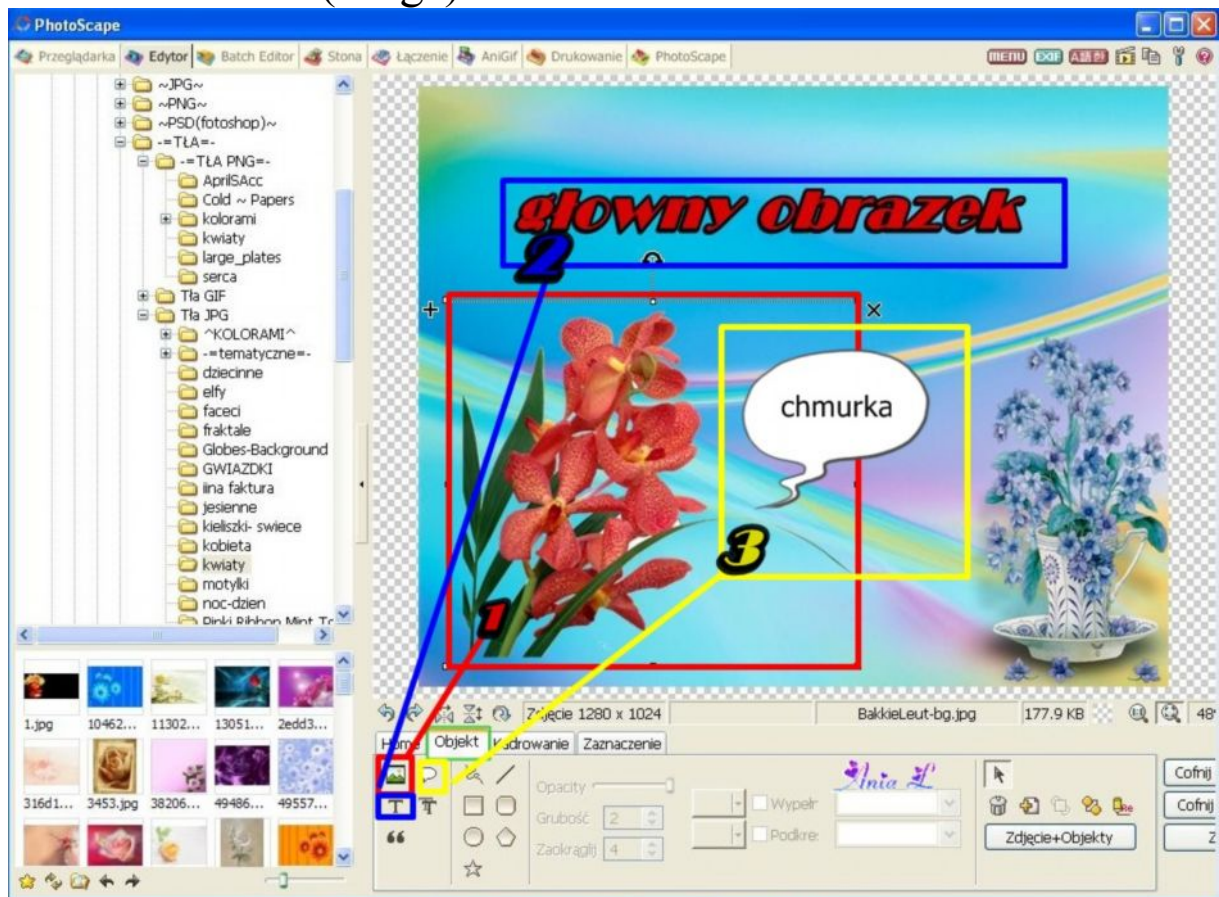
PhotoScape

Przeglądarka Edytor Batch Editor Stona Łączenie AniGif Drukowanie PhotoScape

MENU EXIF

~JPG~
~PNG~
~PSD(fotoshop)~
-=TŁA=-
-=TŁA PNG=-
AprilSAcc
Cold ~ Papers
kolorami
kwiaty
large_plates
serca
Tła GIF
Tła JPG
^KOLORAMI^
-=tematyczne=-
dziecinne
elfy
faceci
fraktale
Globes-Background
GWIAZDKI
iina faktura
jesienne
kieliszki- swiece
kobieta
kwiaty
motylki
noc-dzien
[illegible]

1.jpg 10462... 11302... 13051... 2edd3...
316d1... 3453.jpg 38206... 49486... 49557...

glowny obrazek
2
chmurka
3
1

Zdjęcie 1280 x 1024 BakkieLeut-bg.jpg 177.9 KB 48

Home Objekt Kadrowanie Zaznaczenie

Opacity
Grubość 2
Zaokrąglij 4
Wypełn
Podkre
Ania L
Zdjęcie+Objekty
Cofnij
Cofnij
Z